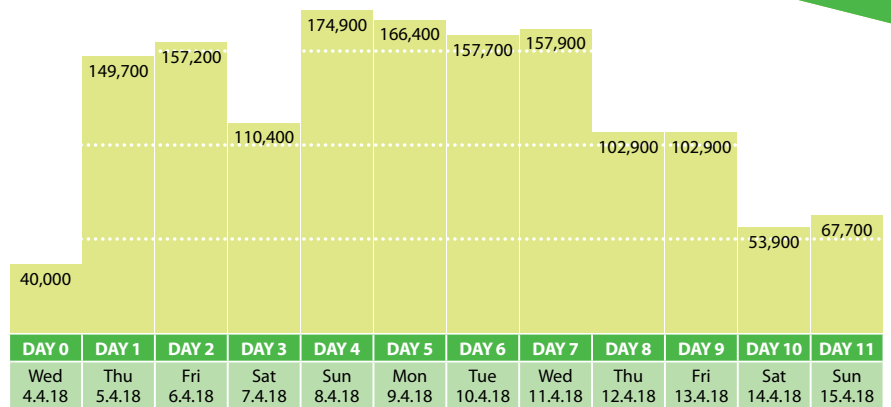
| 40,000 | 149,700 | 157,200 | 110,400 | 174,900 | 166,400 | 157,700 | 157,900 | 102,900 | 102,900 | 53,900 | 67,700 |
|---|---|---|---|---|---|---|---|---|---|---|---|
| DAY 0 | DAY 1 | DAY 2 | DAY 3 | DAY 4 | DAY 5 | DAY 6 | DAY 7 | DAY 8 | DAY 9 | DAY 10 | DAY 11 |
| Wed 4.4.18 | Thu 5.4.18 | Fri 6.4.18 | Sat 7.4.18 | Sun 8.4.18 | Mon 9.4.18 | Tue 10.4.18 | Wed 11.4.18 | Thu 12.4.18 | Fri 13.4.18 | Sat 14.4.18 | Sun 15.4.18 |